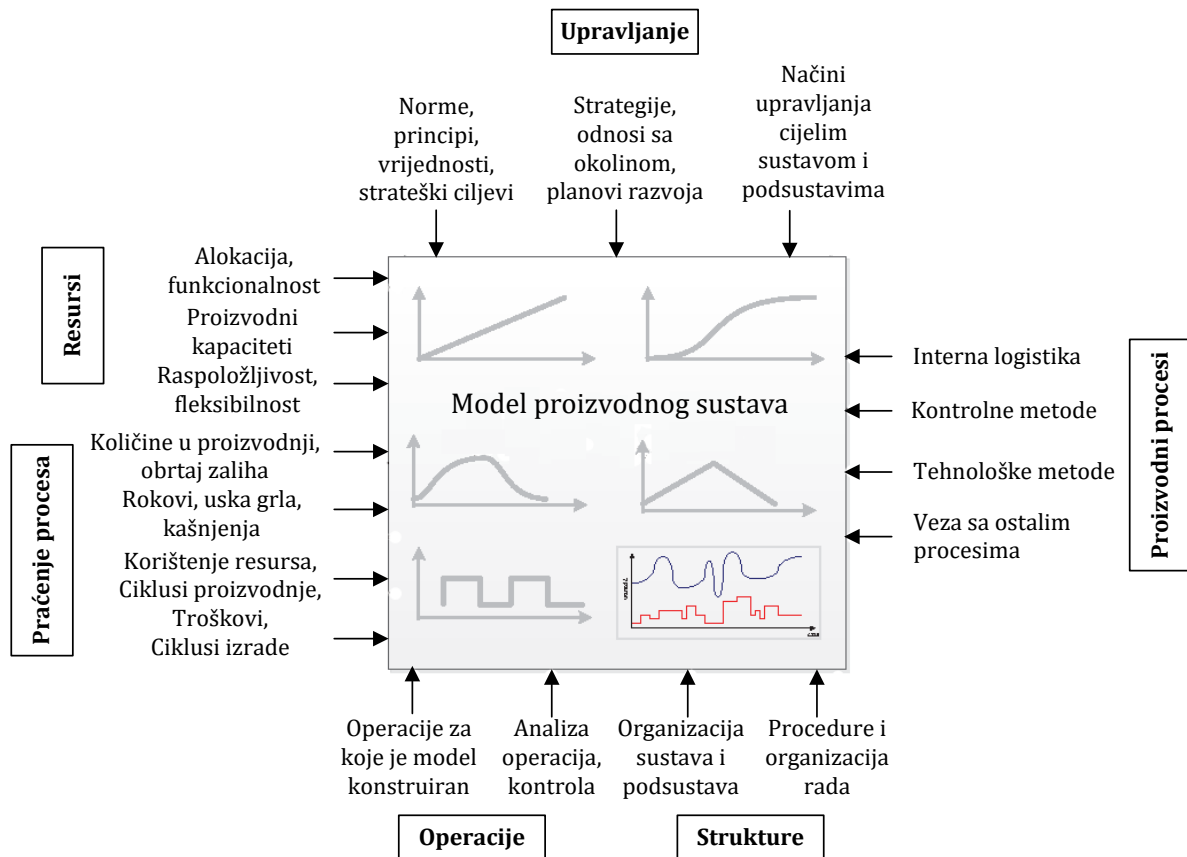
Upravljanje

Norme, principi, vrijednosti, strateški ciljevi

Strategije, odnosi sa okolinom, planovi razvoja

Načini upravljanja cijelim sustavom i podsustavima

Resursi

Alokacija, funkcionalnost

Proizvodni kapaciteti

Raspoložljivost, fleksibilnost

Praćenje procesa

Količine u proizvodnji, obrtaj zaliha

Rokovi, uska grla, kašnjenja

Korištenje resursa, Ciklusi proizvodnje, Troškovi, Ciklusi izrade

Model proizvodnog sustava

Proizvodni procesi

Interna logistika

Kontrolne metode

Tehnološke metode

Veza sa ostalim procesima

Operacije za koje je model konstruiran

Analiza operacija, kontrola

Organizacija sustava i podsustava

Procedure i organizacija rada

Operacije

Strukture